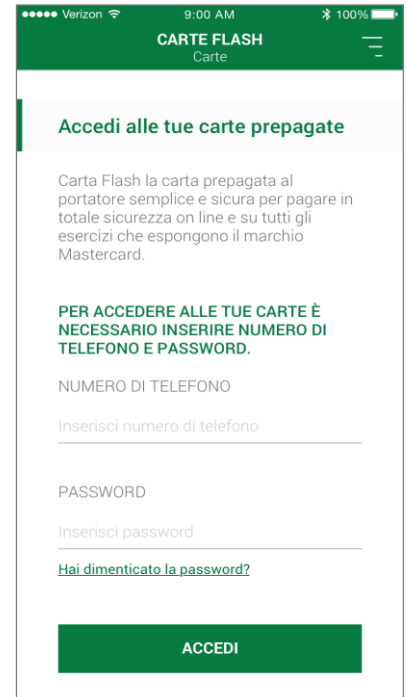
●●●●● Verizon 9:00 AM 100%

CARTE FLASH
Carte

Accedi alle tue carte prepagate

Carta Flash la carta prepagata al portatore semplice e sicura per pagare in totale sicurezza on line e su tutti gli esercizi che espongono il marchio Mastercard.

PER ACCEDERE ALLE TUE CARTE È NECESSARIO INSERIRE NUMERO DI TELEFONO E PASSWORD.

NUMERO DI TELEFONO

Inserisci numero di telefono

PASSWORD

Inserisci password

Hai dimenticato la password?

ACCEDI